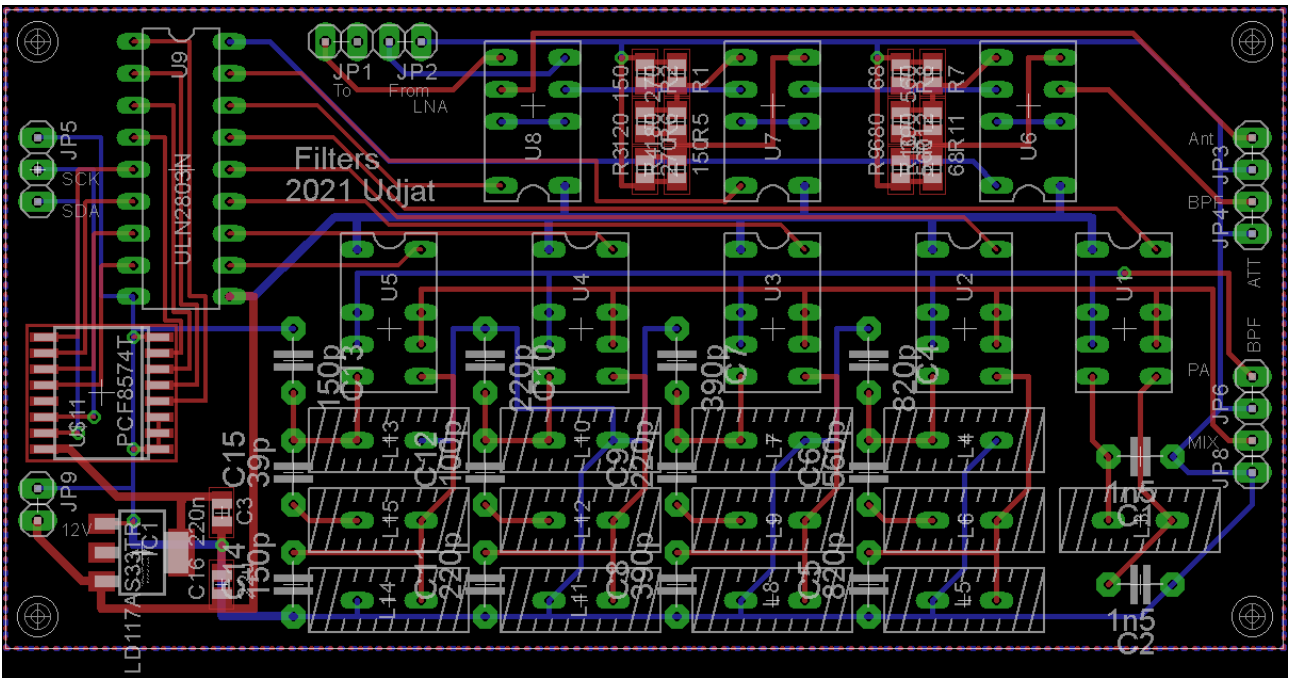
U9
ULN2803N
JP1 JP2
To From
LNA
U8
R3 120
150
R1
R2
R4
150R5
U7
R6 680
68
R7
R8
R9
R10
68R11
U6
Ant
JP3
BPF
JP4
ATT
BPF
PA
JP6
MIX
JP8
JP5
SCK
SDA
Filters
2021 Udjat
U5
U4
U3
U2
U1
PCF8574T
IC11
150p
C13
220p
C10
390p
C7
820p
C4
L13
L10
L7
L4
C12
100p
C9
270p
C6
560p
1n5
C1
L3
C15
39p
L15
L12
L9
L6
C3
220n
C14
150p
C11
220p
C8
390p
C5
820p
L14
L11
L8
L5
1n5
C2
JP9
12V
IC1
LD1117AS33TR
C16